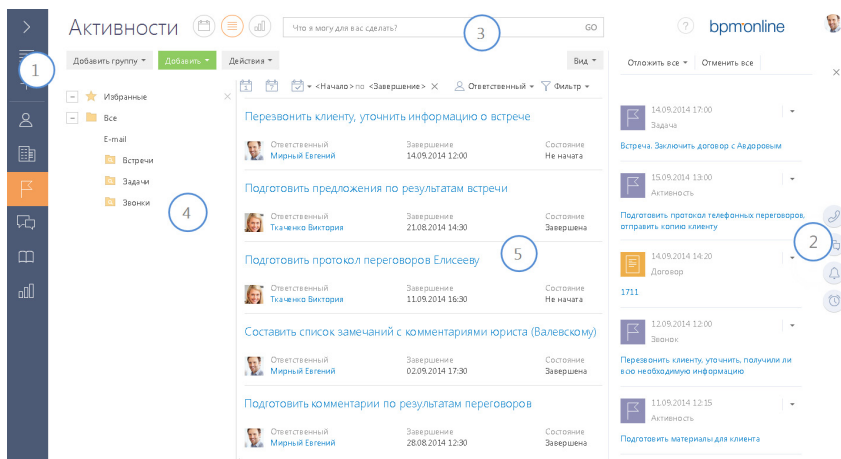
Активности

Что я могу для вас сделать? GO

bpm'online

1 2 3 4 5

Добавить группу ▾ Добавить ▾ Действия ▾

Вид ▾

Отложить все ▾ Отменить все

▾ <Начало> по <Завершение> × Ответственный ▾ Фильтр ▾

Избранные

Все

E-mail

Встречи

Задачи

Звонки

Перезвонить клиенту, уточнить информацию о встрече
Ответственный Мирный Евгений
Завершение 14.09.2014 12:00
Состояние Не начата

Подготовить предложения по результатам встречи
Ответственный Ткаченко Виктория
Завершение 21.08.2014 14:30
Состояние Завершена

Подготовить протокол переговоров Елисееву
Ответственный Ткаченко Виктория
Завершение 11.09.2014 16:30
Состояние Не начата

Составить список замечаний с комментариями юриста (Валевскому)
Ответственный Мирный Евгений
Завершение 02.09.2014 17:30
Состояние Завершена

Подготовить комментарии по результатам переговоров
Ответственный Мирный Евгений
Завершение 28.08.2014 14:30
Состояние Завершена

14.09.2014 17:00
Задача
Встреча. Заключить договор с Авдоровым

15.09.2014 13:00
Активность
Подготовить протокол телефонных переговоров, отправить копию клиенту

14.09.2014 14:20
Договор
1711

12.09.2014 12:00
Звонок
Перезвонить клиенту, уточнить, получили ли всю необходимую информацию

11.09.2014 12:15
Активность
Подготовить материалы для клиента